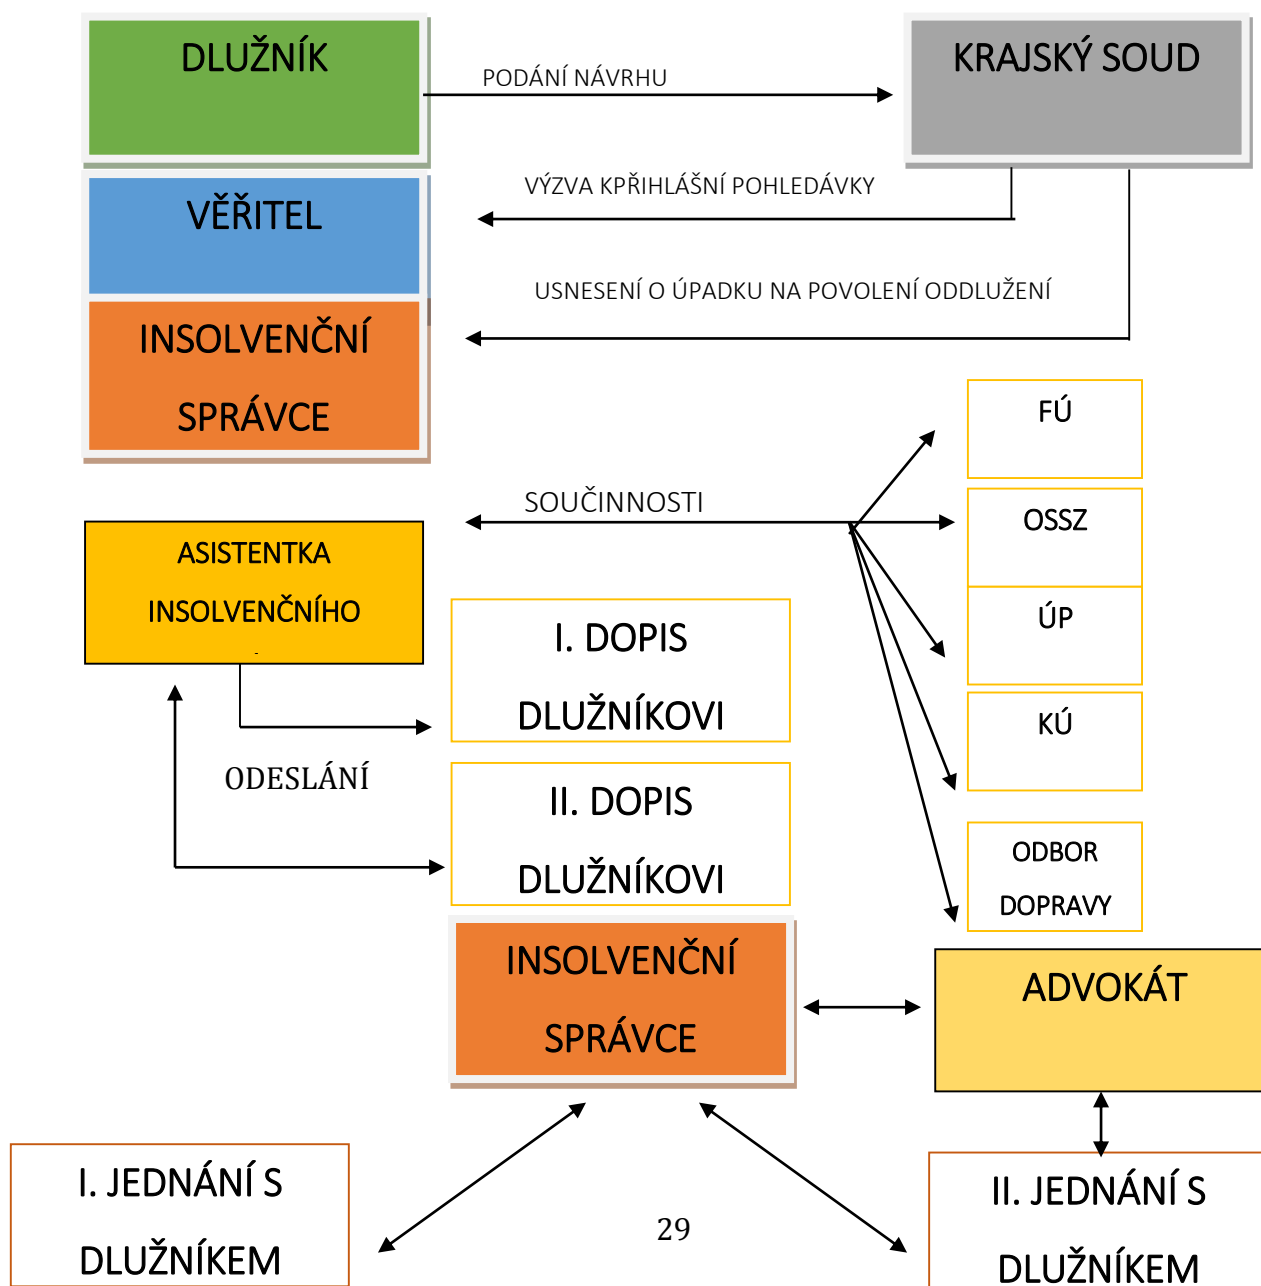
DLUŽNÍK

PODÁNÍ NÁVRHU

KRAJSKÝ SOUD

VÝZVA KPŘIHLÁŠNÍ POHLEDÁVKY

VĚŘITEL

USNESENÍ O ÚPADKU NA POVOLENÍ ODDLUŽENÍ

INSOLVENČNÍ SPRÁVCE

FÚ

SOUČINNOSTI

OSSZ

ASISTENTKA INSOLVENČNÍHO

ÚP

I. DOPIS DLUŽNÍKOVI

KÚ

ODESLÁNÍ

II. DOPIS DLUŽNÍKOVI

ODBOR DOPRAVY

INSOLVENČNÍ SPRÁVCE

ADVOKÁT

I. JEDNÁNÍ S DLUŽNÍKEM

29

II. JEDNÁNÍ S DLUŽNÍKEM